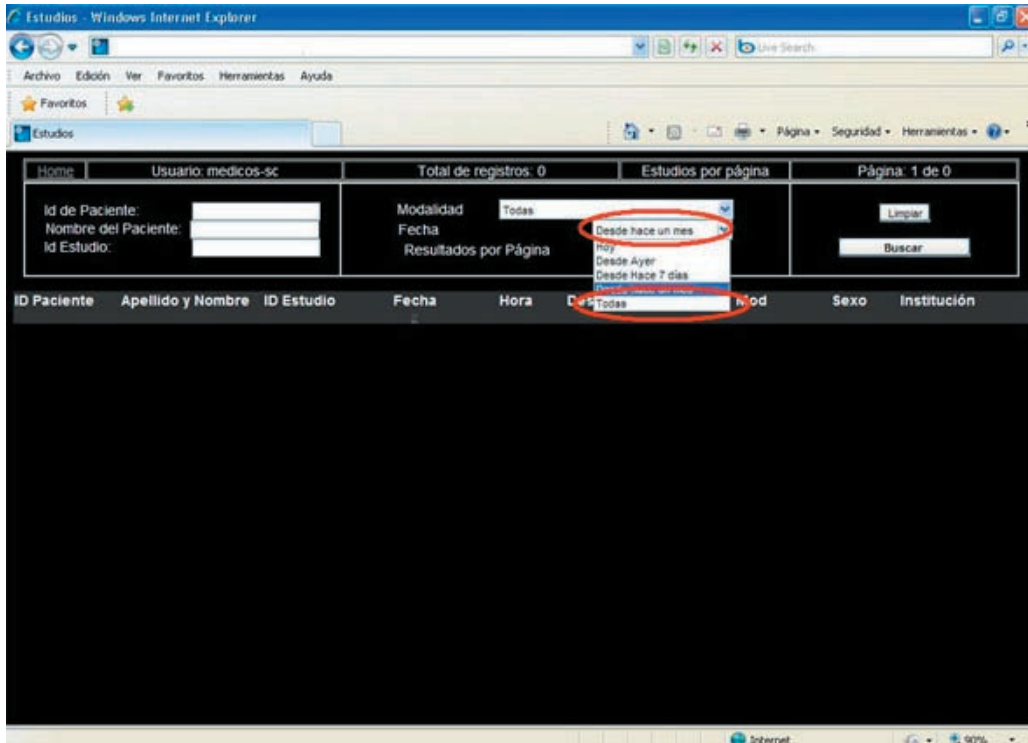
Estudios - Windows Internet Explorer

Live Search

Archivo Edición Ver Favoritos Herramientas Ayuda

Favoritos

Estudios

Página • Seguridad • Herramientas •

| Home | Usuario: medicos-sc | Total de registros: 0 | Estudios por página | Página: 1 de 0 |
|---|---|---|---|---|

Id de Paciente:
Nombre del Paciente:
Id Estudio:

Modalidad Todas
Fecha Desde hace un mes
Resultados por Página

Hoy
Desde Ayer
Desde Hace 7 días
Desde hace un mes
Todas

Limpiar
Buscar

ID Paciente Apellido y Nombre ID Estudio Fecha Hora De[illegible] Mod Sexo Institución

Internet 90%